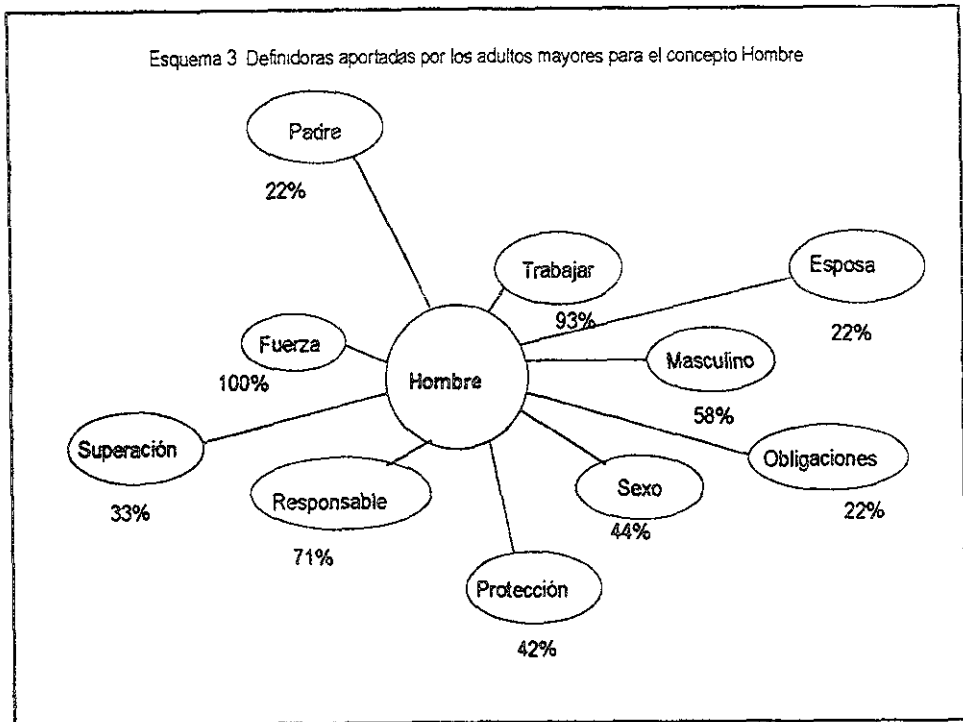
Esquema 3 Definidoras aportadas por los adultos mayores para el concepto Hombre

Padre
22%

Trabajar
93%

Esposa
22%

Fuerza
100%

Hombre

Masculino
58%

Superación
33%

Obligaciones
22%

Responsable
71%

Sexo
44%

Protección
42%